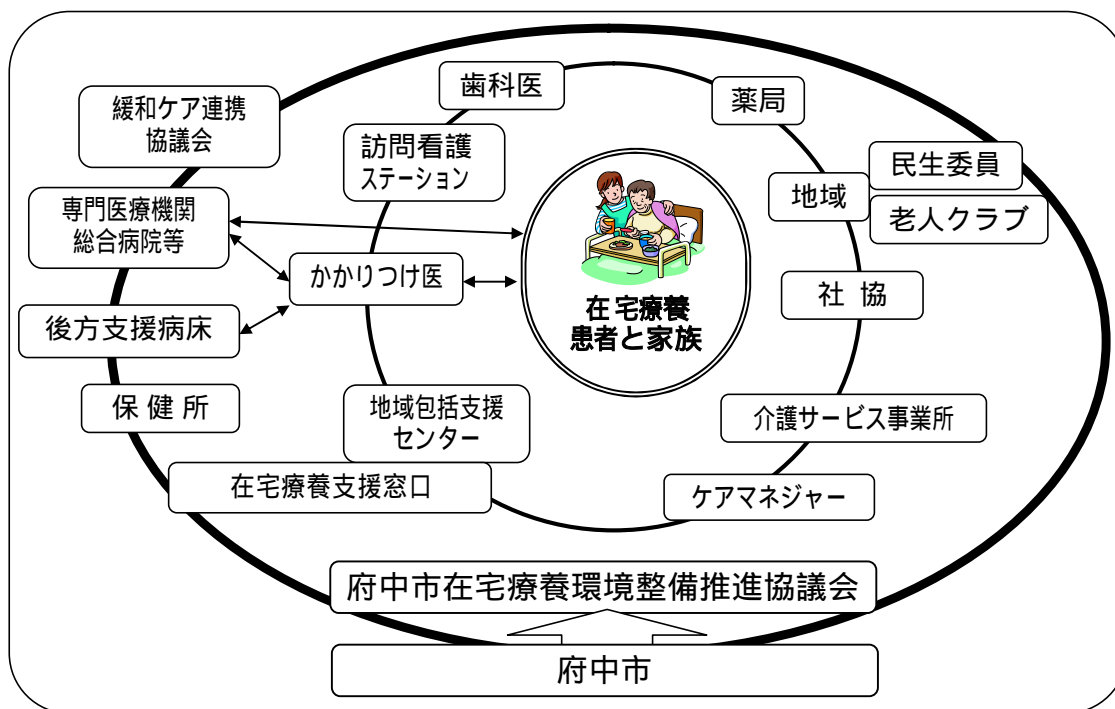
歯科医

薬局

緩和ケア連携協議会

訪問看護ステーション

民生委員

地域

老人クラブ

専門医療機関総合病院等

かかりつけ医

在宅療養患者と家族

社 協

後方支援病床

保 健 所

地域包括支援センター

介護サービス事業所

在宅療養支援窓口

ケアマネジャー

府中市在宅療養環境整備推進協議会

府中市